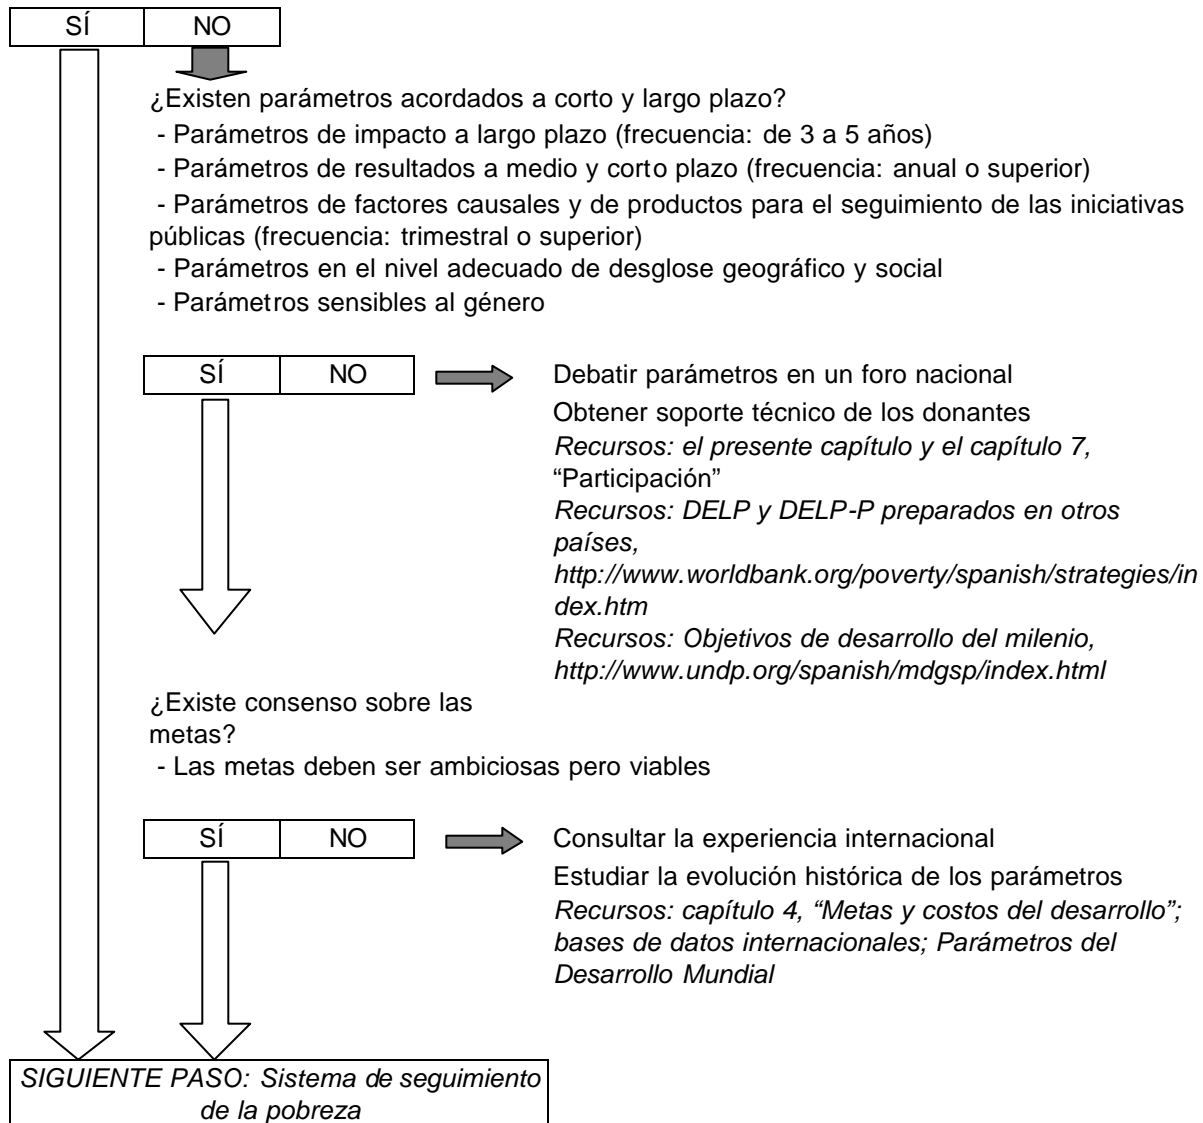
| SÍ | NO |
|---|---|

¿Existen parámetros acordados a corto y largo plazo?
- Parámetros de impacto a largo plazo (frecuencia: de 3 a 5 años)
- Parámetros de resultados a medio y corto plazo (frecuencia: anual o superior)
- Parámetros de factores causales y de productos para el seguimiento de las iniciativas públicas (frecuencia: trimestral o superior)
- Parámetros en el nivel adecuado de desglose geográfico y social
- Parámetros sensibles al género

| SÍ | NO |
|---|---|

Debatir parámetros en un foro nacional
Obtener soporte técnico de los donantes
Recursos: el presente capítulo y el capítulo 7, "Participación"
Recursos: DELP y DELP-P preparados en otros países, http://www.worldbank.org/poverty/spanish/strategies/index.htm
Recursos: Objetivos de desarrollo del milenio, http://www.undp.org/spanish/mdgsp/index.html

¿Existe consenso sobre las metas?
- Las metas deben ser ambiciosas pero viables

| SÍ | NO |
|---|---|

Consultar la experiencia internacional
Estudiar la evolución histórica de los parámetros
Recursos: capítulo 4, "Metas y costos del desarrollo"; bases de datos internacionales; Parámetros del Desarrollo Mundial

SIGUIENTE PASO: Sistema de seguimiento de la pobreza